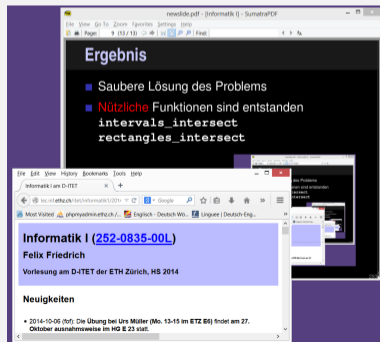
newslide.pdf - [Informatik I] - SumatraPDF

File View Go To Zoom Favorites Settings Help

Page: 13 (13 / 13) Find:

Ergebnis

Saubere Lösung des Problems

Nützliche Funktionen sind entstanden

intervals_intersect

rectangles_intersect

File Edit View History Bookmarks Tools Help

Informatik I am D-ITET

lec.inf.ethz.ch/itet/informatik1/201

Google

Most Visited phpmyadmin.ethz.ch Englisch - Deutsch Wö... Linguee | Deutsch-Eng...

Informatik I (252-0835-00L)

Felix Friedrich

Vorlesung am D-ITET der ETH Zürich, HS 2014

Neuigkeiten

• 2014-10-06 (fof): Die Übung bei Urs Müller (Mo. 13-15 im ETZ E6) findet am 27. Oktober ausnahmsweise im HG E 23 statt.